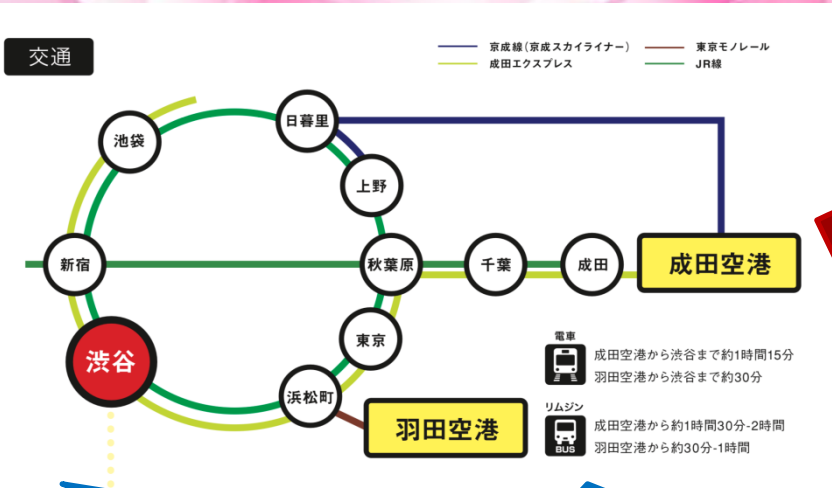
交通

京成線（京成スカイライナー）
成田エクスプレス
東京モノレール
JR線

日暮里
池袋
上野
新宿
秋葉原
千葉
成田
成田空港
東京
渋谷
浜松町
羽田空港

電車
成田空港から渋谷まで約1時間15分
羽田空港から渋谷まで約30分

リムジン
BUS
成田空港から約1時間30分-2時間
羽田空港から約30分-1時間